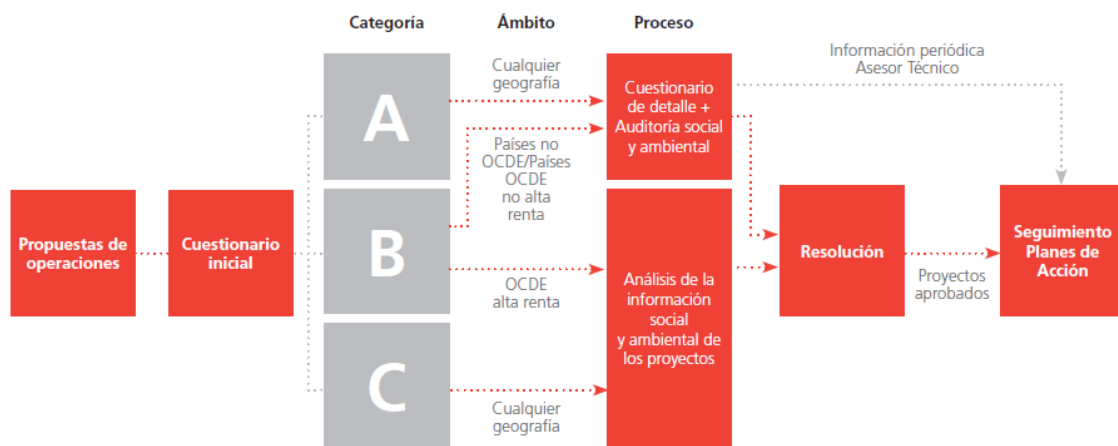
Categoría

Ámbito

Proceso

Información periódica
Asesor Técnico

Propuestas de operaciones

Cuestionario inicial

A

B

C

Cualquier geografía

Países no OCDE/Países OCDE no alta renta

OCDE alta renta

Cualquier geografía

Cuestionario de detalle + Auditoría social y ambiental

Análisis de la información social y ambiental de los proyectos

Resolución

Proyectos aprobados

Seguimiento Planes de Acción